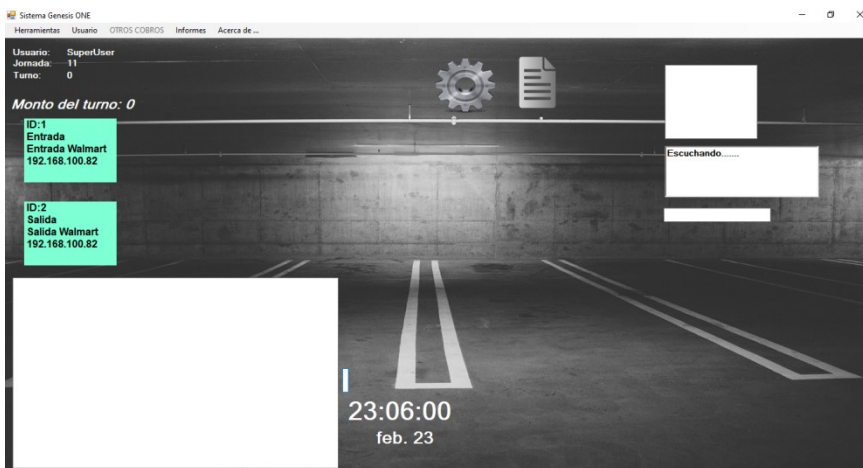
Sistema Genesis ONE

Herramientas Usuario OTROS COBROS Informes Acerca de ...

Usuario: SuperUser
Jornada: 11
Turno: 0

Monto del turno: 0

ID:1
Entrada
Entrada Walmart
192.168.100.82

ID:2
Salida
Salida Walmart
192.168.100.82

Escuchando.......

23:06:00
feb. 23